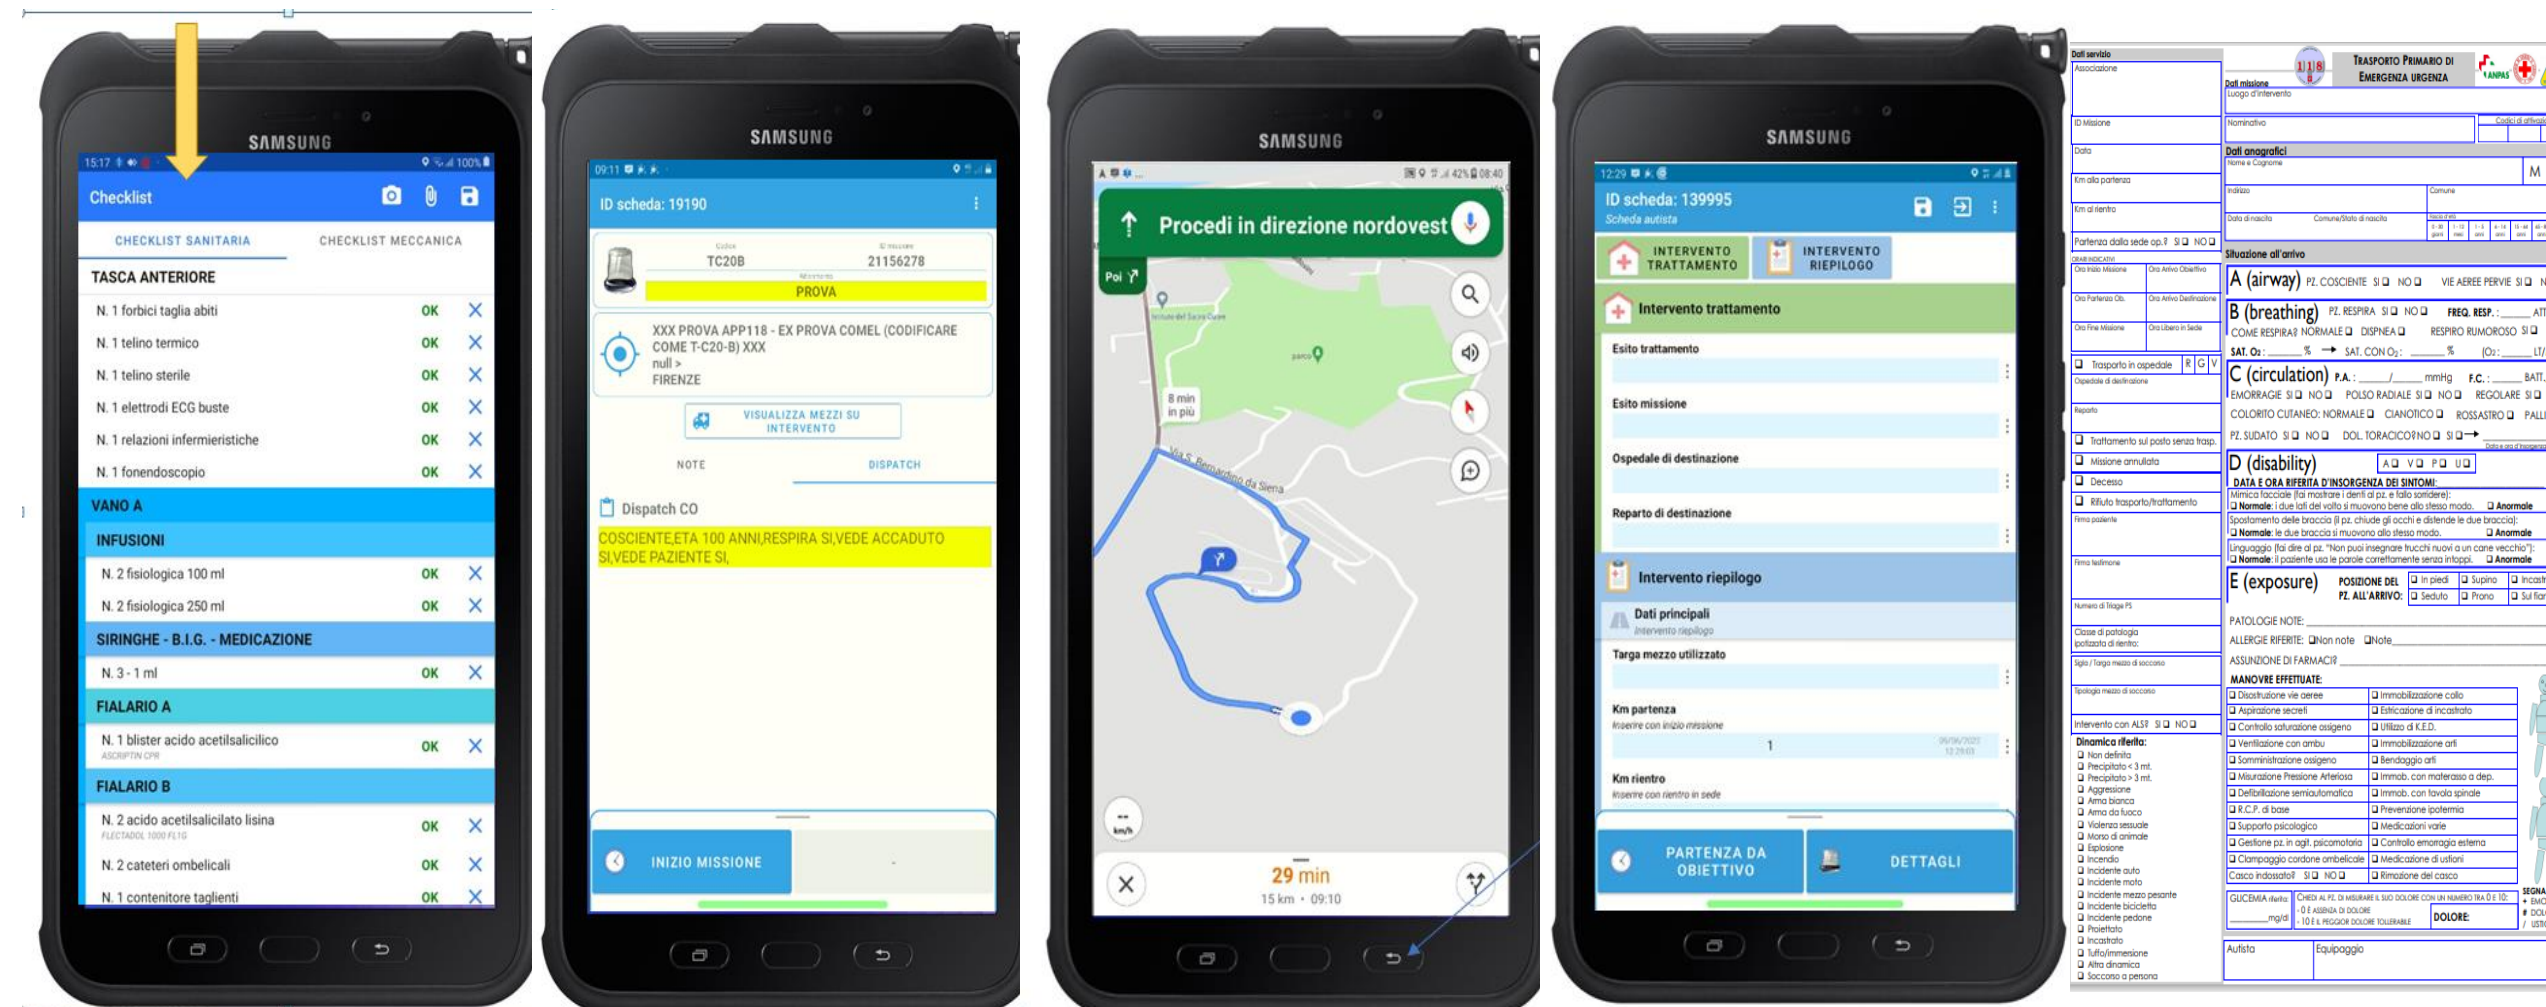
SAMSUNG

15:17 100%

Checklist

CHECKLIST SANITARIA CHECKLIST MECCANICA

TASCA ANTERIORE
N. 1 forbici taglia abiti OK
N. 1 telino termico OK
N. 1 telino sterile OK
N. 1 elettrodi ECG buste OK
N. 1 relazioni infermieristiche OK
N. 1 fonendoscopio OK
VANO A
INFUSIONI
N. 2 fisiologica 100 ml OK
N. 2 fisiologica 250 ml OK
SIRINGHE - B.I.G. - MEDICAZIONE
N. 3 - 1 ml OK
FIALARIO A
N. 1 blister acido acetilsalicilico OK
ASCRIPTIN CPR
FIALARIO B
N. 2 acido acetilsalicilato lisina OK
FLECTADOL 1000 FL1G
N. 2 cateteri ombelicali OK
N. 1 contenitore taglienti OK

SAMSUNG

09:11

ID scheda: 19190

TC20B 21156278
PROVA

XXX PROVA APP118 - EX PROVA COMEL (CODIFICARE COME T-C20-B) XXX
null >
FIRENZE

VISUALIZZA MEZZI SU INTERVENTO

NOTE DISPATCH

Dispatch CO
COSCIENTE,ETA 100 ANNI,RESPIRA SI,VEDE ACCADUTO SI,VEDE PAZIENTE SI,

INIZIO MISSIONE

SAMSUNG

42% 08:40

Procedi in direzione nordovest

Poi

8 min in più

Via S. Bernardino da Siena

km/h

29 min
15 km • 09:10

SAMSUNG

12:29

ID scheda: 139995
Scheda autista

INTERVENTO TRATTAMENTO
INTERVENTO RIEPILOGO

Intervento trattamento
Esito trattamento
Esito missione
Ospedale di destinazione
Reparto di destinazione

Intervento riepilogo
Dati principali
Intervento riepilogo
Targa mezzo utilizzato
Km partenza
Inserire con inizio missione
1
Km rientro
Inserire con rientro in sede

PARTENZA DA OBIETTIVO
DETTAGLI

Dati servizio
Associazione
ID Missione
Data
Km alla partenza
Km al rientro
Partenza dalla sede op.? SI NO
Ora Inizio Missione
Ora Arrivo Obiettivo
Ora Partenza Ob.
Ora Arrivo Destinazione
Ora Fine Missione
Ora Libero in Sede
Trasporto in ospedale R G V
Ospedale di destinazione
Reparto
Trattamento sul posto senza trasp.
Missione annullata
Decesso
Rifiuto trasporto/trattamento
Firma paziente
Firma testimone
Numero di Triage PS
Classe di patologia ipotizzata di rientro:
Sigla / Targa mezzo di soccorso
Tipologia mezzo di soccorso
Intervento con ALS? SI NO
Dinamica riferita:
Non definita
Precipitato < 3 mt.
Precipitato > 3 mt.
Aggressione
Arma bianca
Arma da fuoco
Violenza sessuale
Morso di animale
Esplosione
Incendio
Incidente auto
Incidente moto
Incidente mezzo pesante
Incidente bicicletta
Incidente pedone
Proiettato
Incastrato
Tuffo/immersione
Altra dinamica
Soccorso a persona

118
TRASPORTO PRIMARIO DI EMERGENZA URGENZA
ANPAS
Dati missione
Luogo d'intervento
Nominativo
Dati anagrafici
Nome e Cognome
M
Indirizzo
Comune
Data di nascita
Comune/Stato di nascita
Situazione all'arrivo
A (airway) PZ. COSCIENTE SI NO VIE AEREE PERVIE SI
B (breathing) PZ. RESPIRA SI NO FREQ. RESP.:
COME RESPIRA? NORMALE DISPNEA RESPIRO RUMOROSO SI
SAT. O2: % SAT. CON O2: %
C (circulation) P.A.: / mmHg F.C.:
EMORRAGIE SI NO POLSO RADIALE SI NO REGOLARE SI
COLORITO CUTANEO: NORMALE CIANOTICO ROSSASTRO
PZ. SUDATO SI NO DOL. TORACICO? NO SI
D (disability) A V P U
DATA E ORA RIFERITA D'INSORGENZA DEI SINTOMI:
Mimica facciale (fai mostrare i denti al pz. e fallo sorridere):
Normale: i due lati del volto si muovono bene allo stesso modo. Anormale
Spostamento delle braccia (il pz. chiude gli occhi e distende le due braccia):
Normale: le due braccia si muovono allo stesso modo. Anormale
Linguaggio (fai dire al pz. "Non puoi insegnare trucchi nuovi a un cane vecchio"):
Normale: il paziente usa le parole correttamente senza intoppi. Anormale
E (exposure) POSIZIONE DEL PZ. ALL'ARRIVO: In piedi Supino Seduto Prono
PATOLOGIE NOTE:
ALLERGIE RIFERITE: Non note Note
ASSUNZIONE DI FARMACI?
MANOVRE EFFETTUATE:
Disostruzione vie aeree
Immobilizzazione collo
Aspirazione secreti
Estricazione di incastrato
Controllo saturazione ossigeno
Utilizzo di K.E.D.
Ventilazione con ambu
Immobilizzazione arti
Somministrazione ossigeno
Bendaggio arti
Misurazione Pressione Arteriosa
Immob. con materasso a dep.
Defibrillazione semiautomatica
Immob. con tavola spinale
R.C.P. di base
Prevenzione ipotermia
Supporto psicologico
Medicazioni varie
Gestione pz. in agit. psicomotoria
Controllo emorragia esterna
Clampaggio cordone ombelicale
Medicazione di ustioni
Casco indossato? SI NO
Rimozione del casco
GLICEMIA rilevata: mg/dl
DOLORE:
Autista
Equipaggio